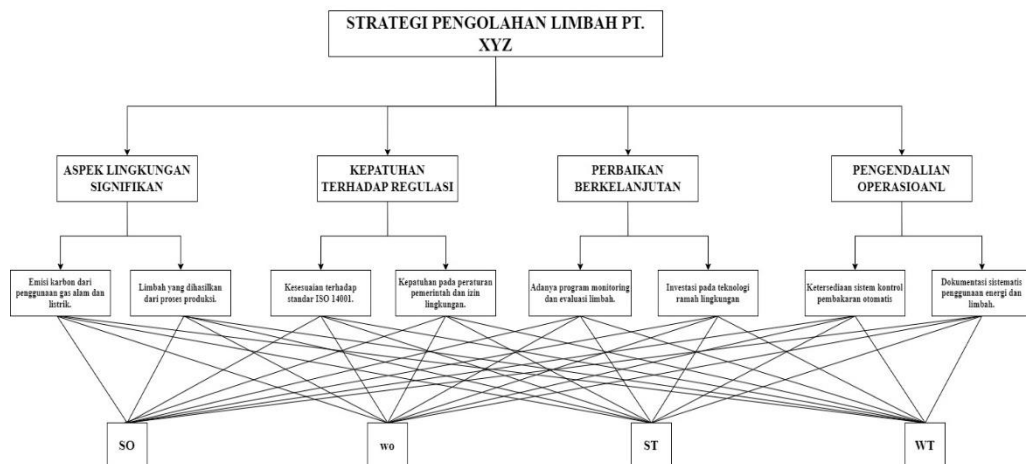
STRATEGI PENGOLAHAN LIMBAH PT. XYZ

ASPEK LINGKUNGAN SIGNIFIKAN

KEPATUHAN TERHADAP REGULASI

PERBAIKAN BERKELANJUTAN

PENGENDALIAN OPERASIOANL

Emisi karbon dari penggunaan gas alam dan listrik.

Limbah yang dihasilkan dari proses produksi.

Kesesuaian terhadap standar ISO 14001.

Kepatuhan pada peraturan pemerintah dan izin lingkungan.

Adanya program monitoring dan evaluasi limbah.

Investasi pada teknologi ramah lingkungan

Ketersediaan sistem kontrol pembakaran otomatis

Dokumentasi sistematis penggunaan energi dan limbah.

SO

wo

ST

WT